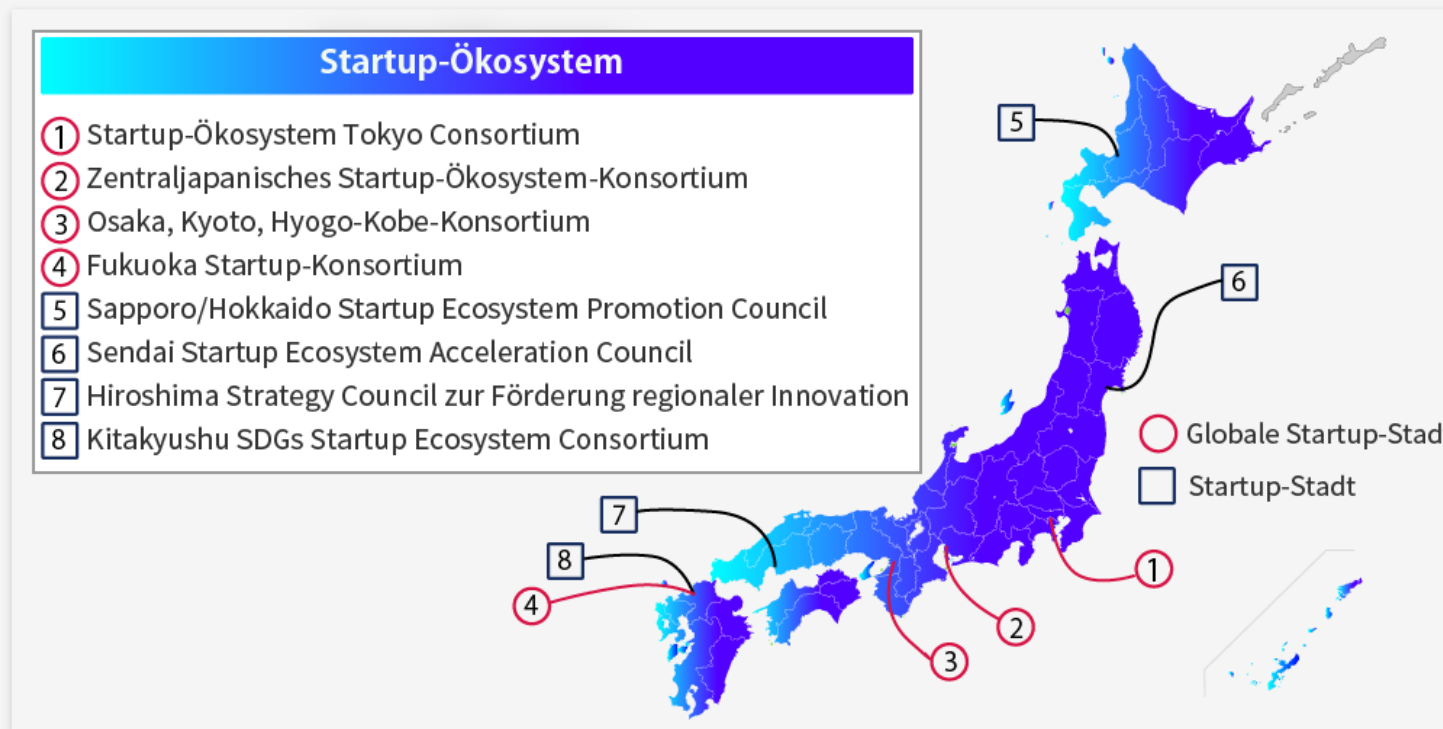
Startup-Ökosystem

1 Startup-Ökosystem Tokyo Consortium
2 Zentraljapanisches Startup-Ökosystem-Konsortium
3 Osaka, Kyoto, Hyogo-Kobe-Konsortium
4 Fukuoka Startup-Konsortium
5 Sapporo/Hokkaido Startup Ecosystem Promotion Council
6 Sendai Startup Ecosystem Acceleration Council
7 Hiroshima Strategy Council zur Förderung regionaler Innovation
8 Kitakyushu SDGs Startup Ecosystem Consortium

5

6

Globale Startup-Stad
Startup-Stadt

7

8

4

1

2

3